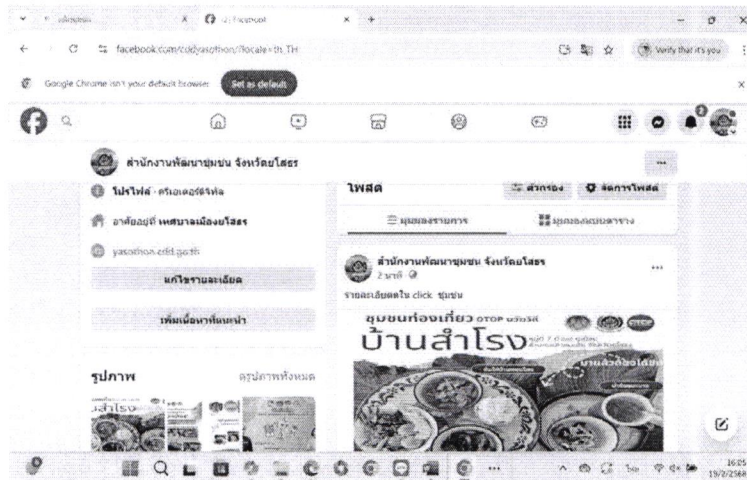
facebook.com/cddyasothon/?locale=th_TH

Verify that it's you

Google Chrome isn't your default browser Set as default

สำนักงานพัฒนาชุมชน จังหวัดยโสธร

โปรไฟล์ · ครีเอเตอร์ดิจิทัล

อาศัยอยู่ที่ เทศบาลเมืองยโสธร

yasothon.cdd.go.th

แก้ไขรายละเอียด

เพิ่มเนื้อหาที่แนะนำ

รูปภาพ

ดูรูปภาพทั้งหมด

โพสต์

ตัวกรอง

จัดการโพสต์

มุมมองรายการ

มุมมองตาราง

สำนักงานพัฒนาชุมชน จังหวัดยโสธร

2 นาที

รายละเอียดใน click ชุมชน

ชุมชนท่องเที่ยว OTOP นวัตวิถี

บ้านสำโรง

16:05
19/2/2568